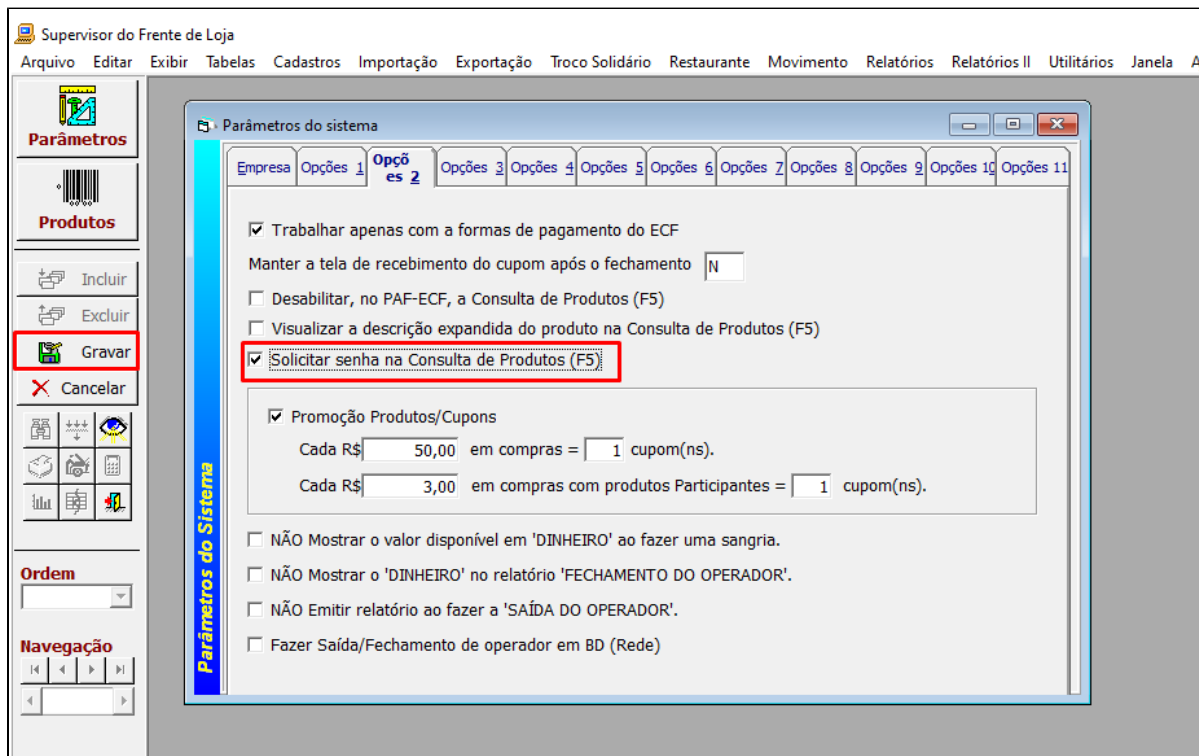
Supervisor do Frente de Loja

Arquivo Editar Exibir Tabelas Cadastros Importação Exportação Troco Solidário Restaurante Movimento Relatórios Relatórios II Utilitários Janela A

Parâmetros

Produtos

Incluir

Excluir

Gravar

Cancelar

Ordem

Navegação

Parâmetros do sistema

Parâmetros do Sistema

Empresa | Opções 1 | Opções 2 | Opções 3 | Opções 4 | Opções 5 | Opções 6 | Opções 7 | Opções 8 | Opções 9 | Opções 10 | Opções 11

☑ Trabalhar apenas com a formas de pagamento do ECF

Manter a tela de recebimento do cupom após o fechamento N

☐ Desabilitar, no PAF-ECF, a Consulta de Produtos (F5)

☐ Visualizar a descrição expandida do produto na Consulta de Produtos (F5)

☑ Solicitar senha na Consulta de Produtos (F5)

☑ Promoção Produtos/Cupons

Cada R$ 50,00 em compras = 1 cupom(ns).

Cada R$ 3,00 em compras com produtos Participantes = 1 cupom(ns).

☐ NÃO Mostrar o valor disponível em 'DINHEIRO' ao fazer uma sangria.

☐ NÃO Mostrar o 'DINHEIRO' no relatório 'FECHAMENTO DO OPERADOR'.

☐ NÃO Emitir relatório ao fazer a 'SAÍDA DO OPERADOR'.

☐ Fazer Saída/Fechamento de operador em BD (Rede)